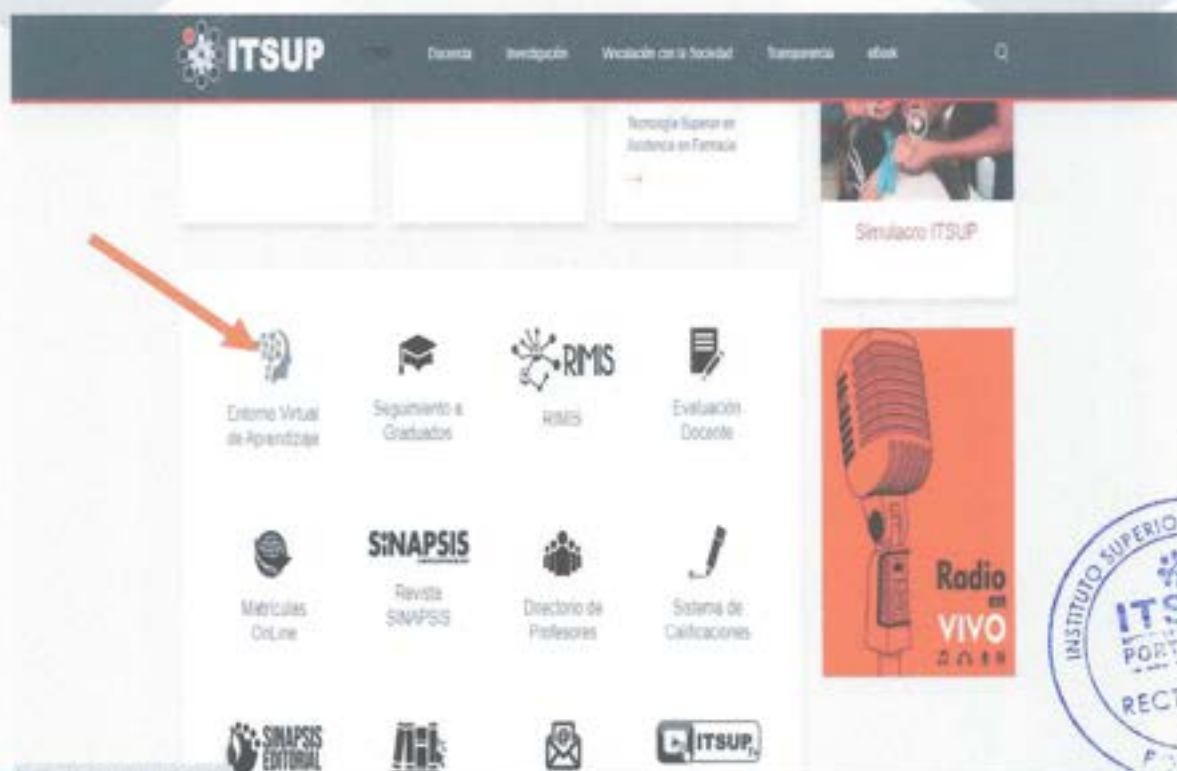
ITSUP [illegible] Docencia Investigación Vinculación con la Sociedad Transparencia eBook

Tecnología Superior en Asistencia en Farmacia

→

Simulacro ITSUP

RMIS

Entorno Virtual de Aprendizaje

Seguimiento a Graduados

RMIS

Evaluación Docente

SINAPSIS

Matrículas OnLine

Revista SINAPSIS

Directorio de Profesores

Sistema de Calificaciones

Radio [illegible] VIVO

SINAPSIS EDITORIAL

ITSUP

INSTITUTO SUPERIOR

ITS

PORT

RECT